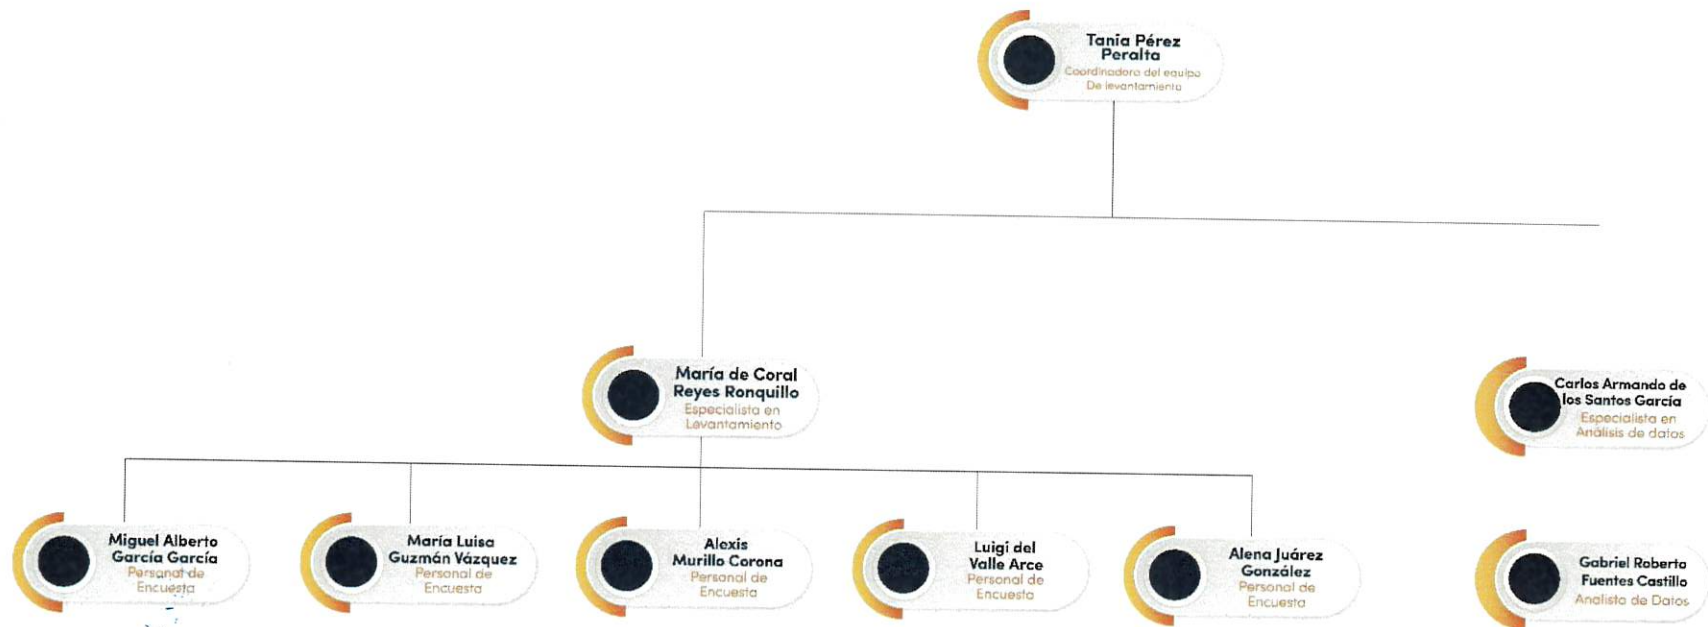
Tania Pérez Peralta
Coordinadora del equipo De levantamiento

María de Coral Reyes Ronquillo
Especialista en Levantamiento

Carlos Armando de los Santos García
Especialista en Análisis de datos

Miguel Alberto García García
Personal de Encuesta

María Luisa Guzmán Vázquez
Personal de Encuesta

Alexis Murillo Corona
Personal de Encuesta

Luigi del Valle Arce
Personal de Encuesta

Alena Juárez González
Personal de Encuesta

Gabriel Roberto Fuentes Castillo
Analista de Datos